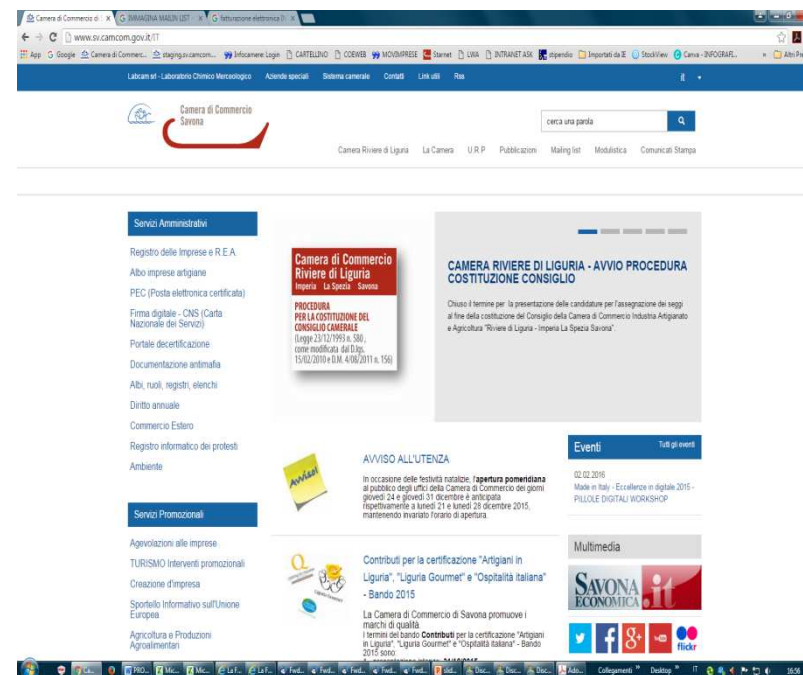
Camera di Commercio di | IMMAGINA MAILIN LIST | fatturazione elettronica

www.sv.camcom.gov.it/IT

App Google Camera di Commerc... staging.sv.camcom... Infocamere Login CARTELLINO COEWEB MOVIMPRESE Starnet LWA INTRANET ASK stipendio Importati da IE StockView Canva - INFOGRAFI... Altri Pr

Labcam srl - Laboratorio Chimico Merceologico Aziende speciali Sistema camerale Contatti Link utili Rss it

Camera di Commercio Savona

cerca una parola

Camera Riviere di Liguria La Camera U.R.P. Pubblicazioni Mailing list Modulistica Comunicati Stampa

Servizi Amministrativi

Registro delle Imprese e R.E.A.
Albo imprese artigiane
PEC (Posta elettronica certificata)
Firma digitale - CNS (Carta Nazionale dei Servizi)
Portale decertificazione
Documentazione antimafia
Albi, ruoli, registri, elenchi
Diritto annuale
Commercio Estero
Registro informatico dei protesti
Ambiente

Camera di Commercio Riviere di Liguria
Imperia La Spezia Savona
PROCEDURA PER LA COSTITUZIONE DEL CONSIGLIO CAMERALE
(Legge 23/12/1993 n. 580, come modificata dal D.lgs. 15/02/2010 e D.M. 4/08/2011 n. 156)

CAMERA RIVIERE DI LIGURIA - AVVIO PROCEDURA COSTITUZIONE CONSIGLIO

Chiuso il termine per la presentazione delle candidature per l'assegnazione dei seggi al fine della costituzione del Consiglio della Camera di Commercio Industria Artigianato e Agricoltura "Riviere di Liguria - Imperia La Spezia Savona".

Avviso!

AVVISO ALL'UTENZA

In occasione delle festività natalizie, l'apertura pomeridiana al pubblico degli uffici della Camera di Commercio dei giorni giovedì 24 e giovedì 31 dicembre è anticipata rispettivamente a lunedì 21 e lunedì 28 dicembre 2015, mantenendo invariato l'orario di apertura.

Eventi Tutti gli eventi

02.02.2016
Made in Italy - Eccellenze in digitale 2015 - PILLOLE DIGITALI WORKSHOP

Servizi Promozionali

Agevolazioni alle imprese
TURISMO Interventi promozionali
Creazione d'impresa
Sportello Informativo sull'Unione Europea
Agricoltura e Produzioni Agroalimentari

Contributi per la certificazione "Artigiani in Liguria", "Liguria Gourmet" e "Ospitalità italiana" - Bando 2015

La Camera di Commercio di Savona promuove i marchi di qualità.
I termini del bando Contributi per la certificazione "Artigiani in Liguria", "Liguria Gourmet" e "Ospitalità italiana" - Bando 2015 sono:
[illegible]

Multimedia

SAVONA ECONOMICA .it

flickr

PRO... Mic... Mic... La F... La F... Fwd... Fwd... Fwd... Fwd... Fwd... Gid... Doc... Doc... Doc... Ado... Collegamenti Desktop IT 16:56